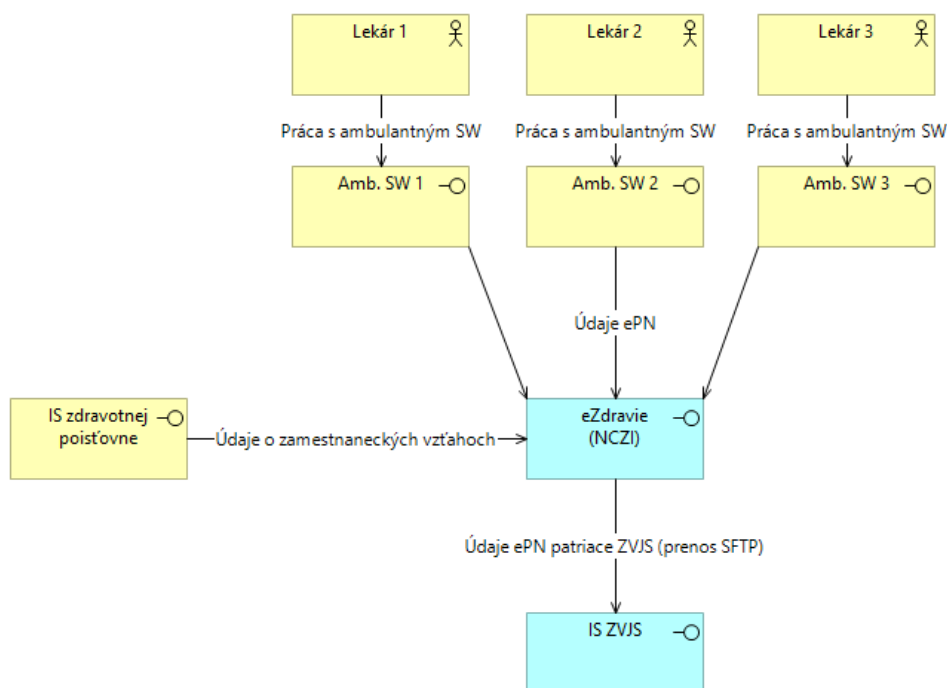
Lekár 1

Lekár 2

Lekár 3

Práca s ambulantným SW

Práca s ambulantným SW

Práca s ambulantným SW

Amb. SW 1

Amb. SW 2

Amb. SW 3

Údaje ePN

IS zdravotnej poisťovne

Údaje o zamestnaneckých vzťahoch

eZdravie (NCZI)

Údaje ePN patriace ZVJS (prenos SFTP)

IS ZVJS